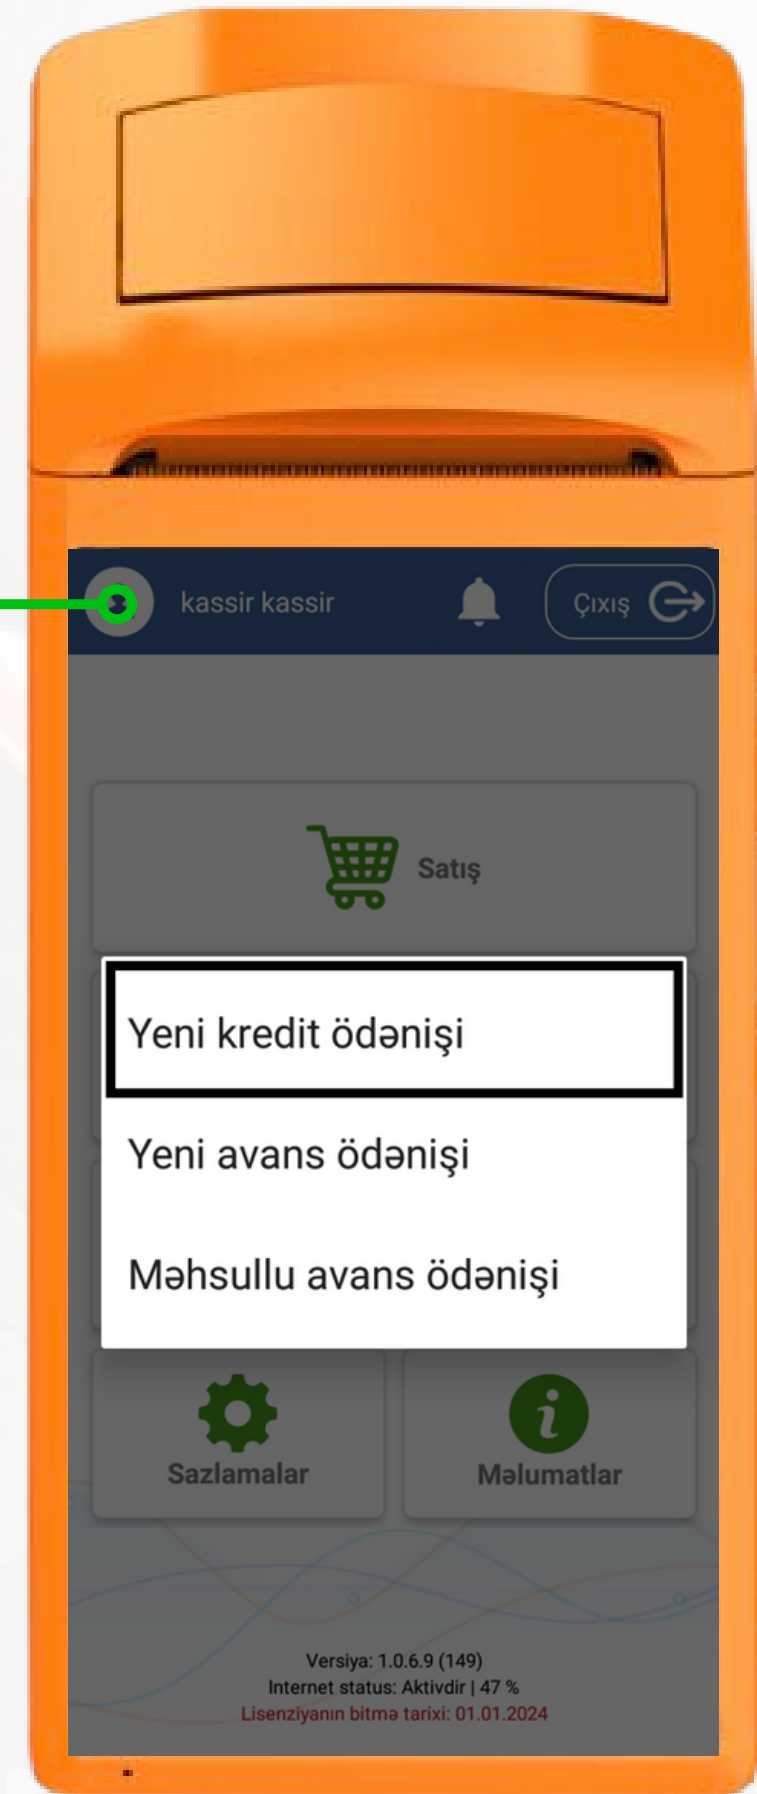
kassir kassir

Çıxış

Satış

Yeni kredit ödənişi

Yeni avans ödənişi

Məhsullu avans ödənişi

Sazlamalar

Məlumatlar

Versiya: 1.0.6.9 (149)
Internet status: Aktivdir | 47 %
Lisenziyanın bitmə tarixi: 01.01.2024